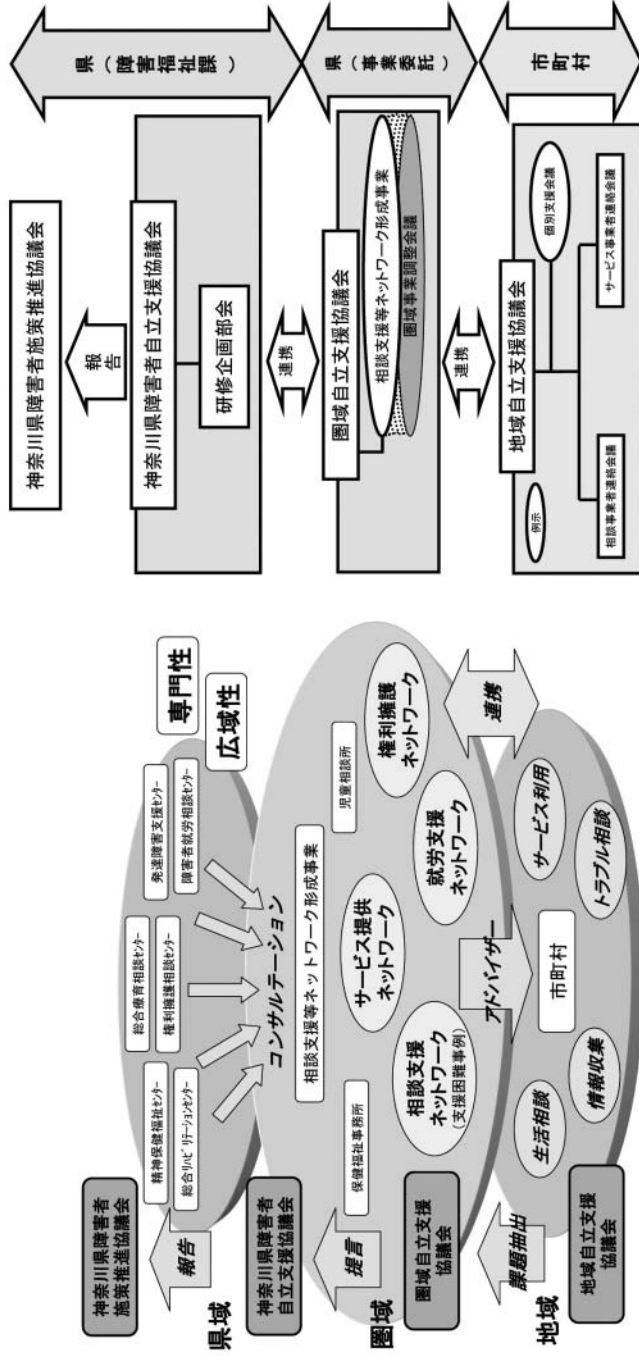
県（障害福祉課）

県（事業委託）

市町村

神奈川県障害者施策推進協議会

報告

神奈川県障害者自立支援協議会

研修企画部会

連携

圏域自立支援協議会

相談支援等ネットワーク形成事業

圏域事業調整会議

連携

地域自立支援協議会

個別支援会議

サービス事業者連絡会議

相談事業者連絡会議

例示

専門性

広域性

県域

神奈川県障害者施策推進協議会

報告

神奈川県障害者自立支援協議会

総合リハビリテーションセンター

精神保健福祉センター

総合療育相談センター

権利擁護相談センター

発達障害支援センター

障害者就労相談センター

コンサルテーション

相談支援等ネットワーク形成事業

児童相談所

保健福祉事務所

圏域

提言

圏域自立支援協議会

相談支援ネットワーク（支援困難事例）

サービス提供ネットワーク

就労支援ネットワーク

権利擁護ネットワーク

連携

アドバイザー

地域

課題抽出

地域自立支援協議会

生活相談

情報収集

市町村

サービス利用

トラブル相談